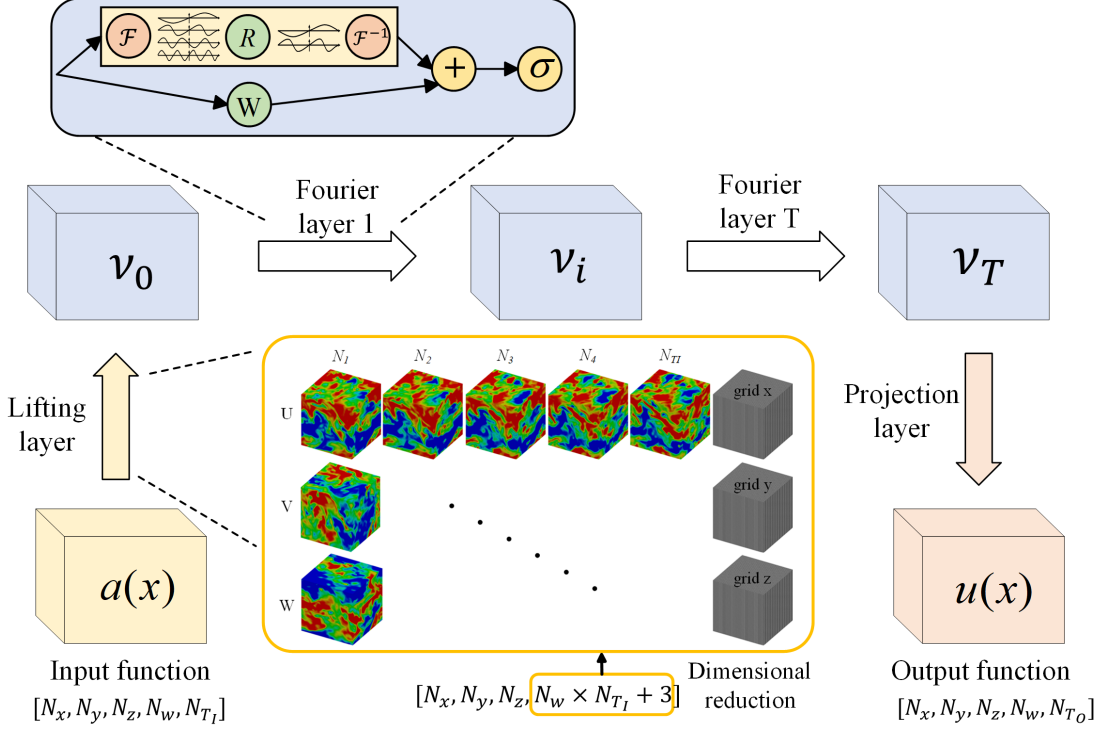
$\mathcal{F}$ $R$ $\mathcal{F}^{-1}$ + $\sigma$

W

Fourier layer 1

Fourier layer T

$\nu_0$

$\nu_i$

$\nu_T$

Lifting layer

$N_1$ $N_2$ $N_3$ $N_4$ $N_{TI}$

U

grid x

V

grid y

W

grid z

Projection layer

$a(x)$

$u(x)$

Input function

$[N_x, N_y, N_z, N_w, N_{T_I}]$

$[N_x, N_y, N_z, N_w \times N_{T_I} + 3]$

Dimensional reduction

Output function

$[N_x, N_y, N_z, N_w, N_{T_O}]$